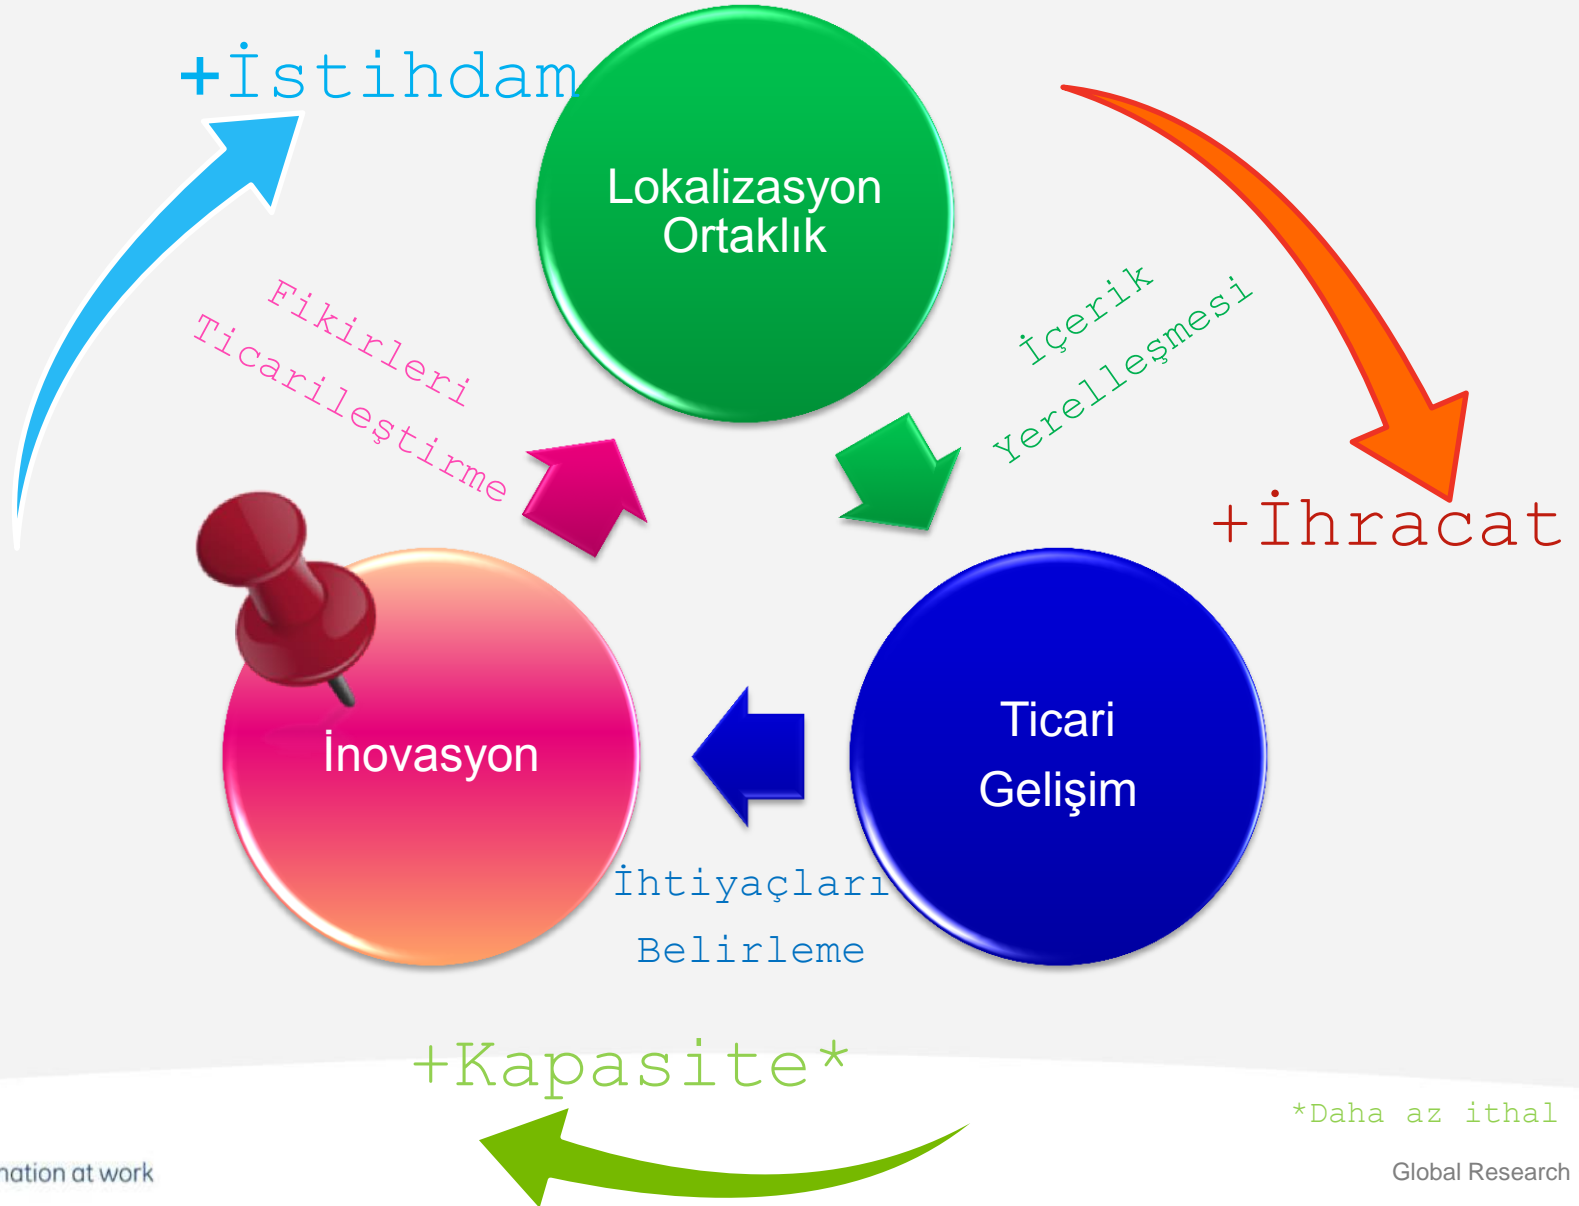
+İstihdam

Lokalizasyon Ortaklık

Fikirleri Ticarileştirme

İçerik Yerelleşmesi

+İhracat

İnovasyon

Ticari Gelişim

İhtiyaçları Belirleme

+Kapasite*

*Daha az ithal

nation at work

Global Research